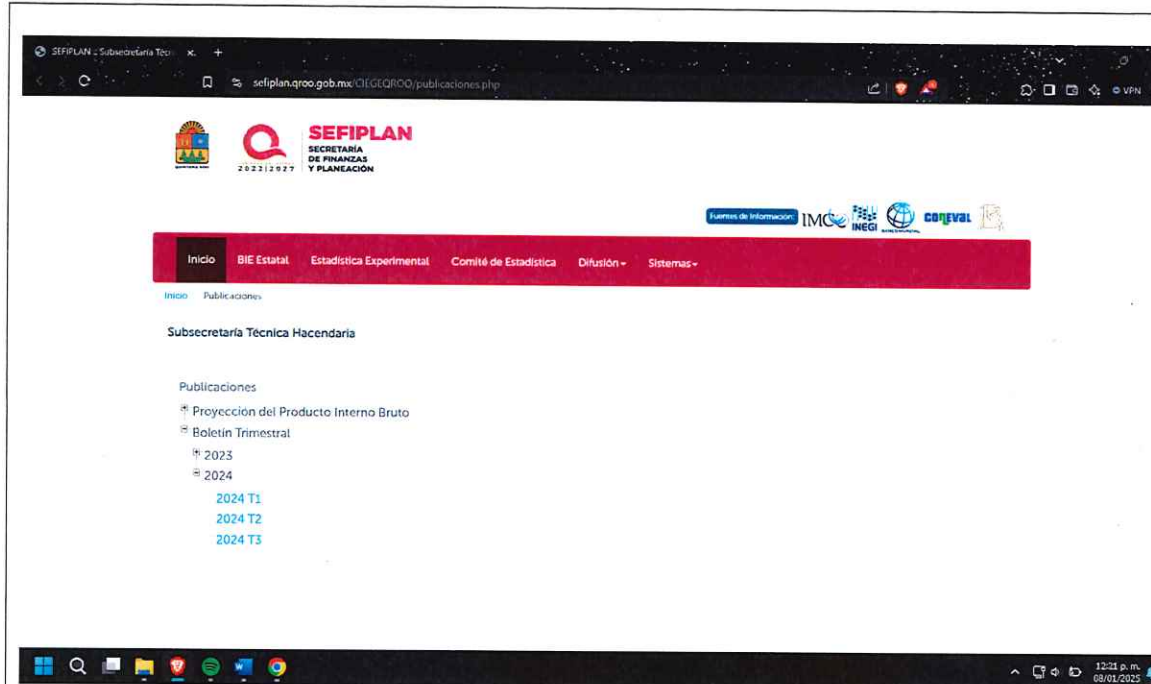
SEFIPLAN :: Subsecretaría Técn ×   +

sefiplan.qroo.gob.mx/CIEGEQROO/publicaciones.php

VPN

SEFIPLAN
SECRETARÍA DE FINANZAS Y PLANEACIÓN
2022|2027

Fuentes de Información: IMCO INEGI CONEVAL

Inicio   BIE Estatal   Estadística Experimental   Comité de Estadística   Difusión ▾   Sistemas ▾

Inicio   Publicaciones

Subsecretaría Técnica Hacendaria

Publicaciones

⊞ Proyección del Producto Interno Bruto
⊟ Boletín Trimestral
⊞ 2023
⊟ 2024
2024 T1
2024 T2
2024 T3

12:21 p. m.
08/01/2025